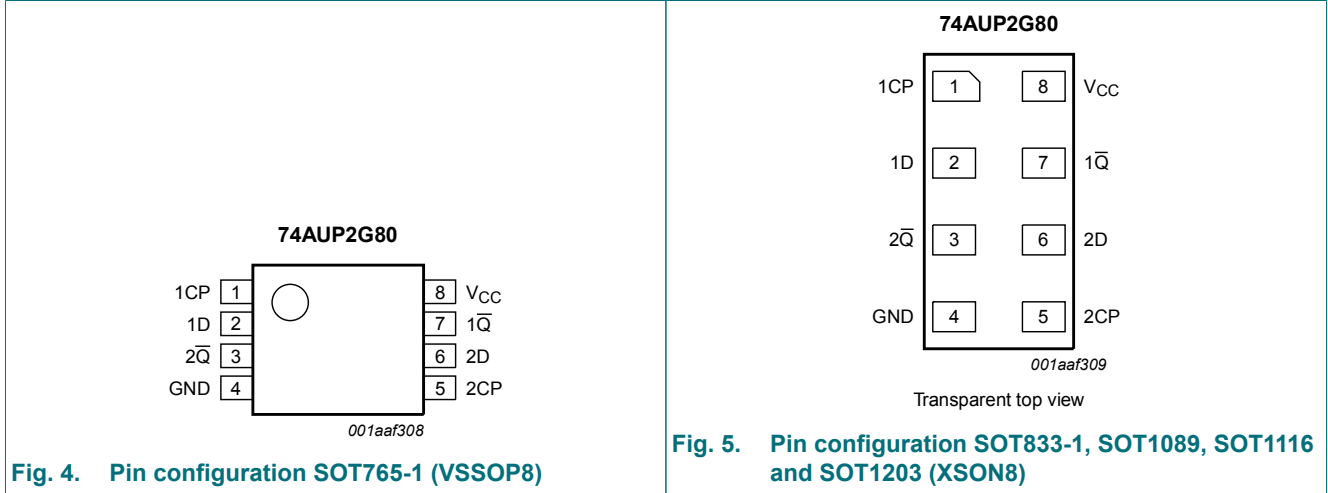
74AUP2G80

| | | | |
|---|---|---|---|
| 1CP | 1 | 8 | $V_{CC}$ |
| 1D | 2 | 7 | $1\overline{Q}$ |
| $2\overline{Q}$ | 3 | 6 | 2D |
| GND | 4 | 5 | 2CP |

001aaf308

Fig. 4. Pin configuration SOT765-1 (VSSOP8)

74AUP2G80

| | | | |
|---|---|---|---|
| 1CP | 1 | 8 | $V_{CC}$ |
| 1D | 2 | 7 | $1\overline{Q}$ |
| $2\overline{Q}$ | 3 | 6 | 2D |
| GND | 4 | 5 | 2CP |

001aaf309

Transparent top view

Fig. 5. Pin configuration SOT833-1, SOT1089, SOT1116 and SOT1203 (XSON8)